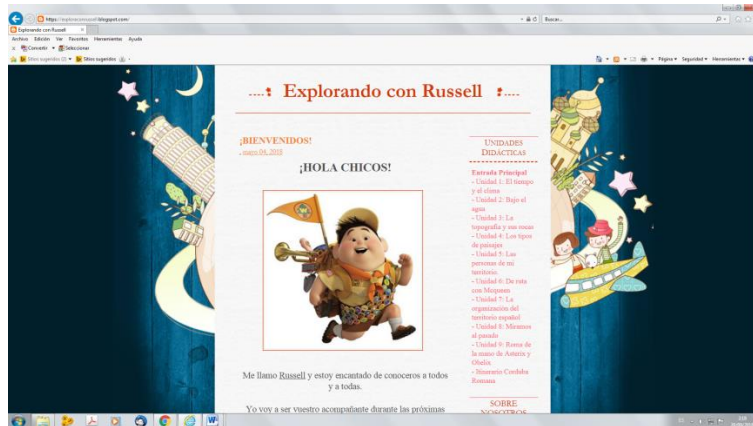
https://exploranconrussell.blogspot.com/
Buscar...
Explorando con Russell
Archivo Edición Ver Favoritos Herramientas Ayuda
Convertir Seleccionar
Sitios sugeridos (f) Sitios sugeridos
Página Seguridad Herramientas

....: Explorando con Russell :....

¡BIENVENIDOS!
- mayo 04, 2018

¡HOLA CHICOS!

Me llamo Russell y estoy encantado de conoceros a todos y a todas.

Yo voy a ser vuestro acompañante durante las próximas

UNIDADES DIDÁCTICAS
Entrada Principal
- Unidad 1: El tiempo y el clima
- Unidad 2: Bajo el agua
- Unidad 3: La topografía y sus usos
- Unidad 4: Los tipos de paisajes
- Unidad 5: Las personas de mi territorio
- Unidad 6: De ruta con Miquetes
- Unidad 7: La organización del territorio español
- Unidad 8: Miramos al pasado
- Unidad 9: Roma de la mano de Asterix y Obelix
- Itinerario Cordoba Romana

SOBRE NOSOTROS